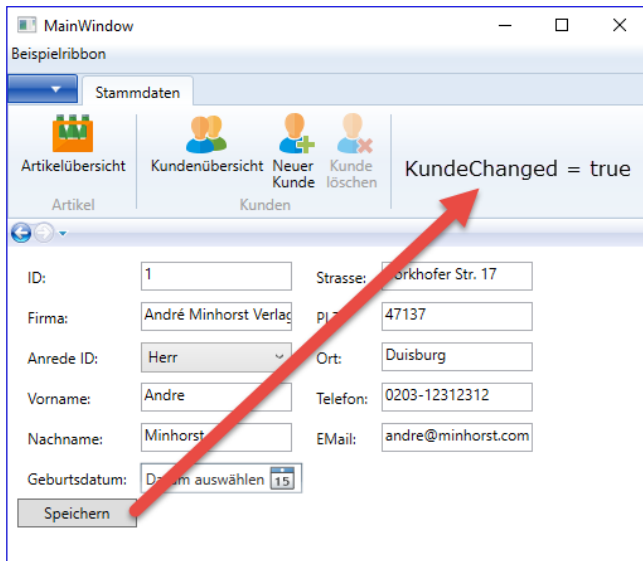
MainWindow

Beispielribbon

Stammdaten

Artikelübersicht

Artikel

Kundenübersicht

Neuer Kunde

Kunde löschen

Kunden

KundeChanged = true

ID: 1

Firma: André Minhorst Verlag

Anrede ID: Herr

Vorname: Andre

Nachname: Minhorst

Geburtsdatum: D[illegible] auswählen 15

Strasse: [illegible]orkhofer Str. 17

PL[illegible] 47137

Ort: Duisburg

Telefon: 0203-12312312

EMail: andre@minhorst.com

Speichern